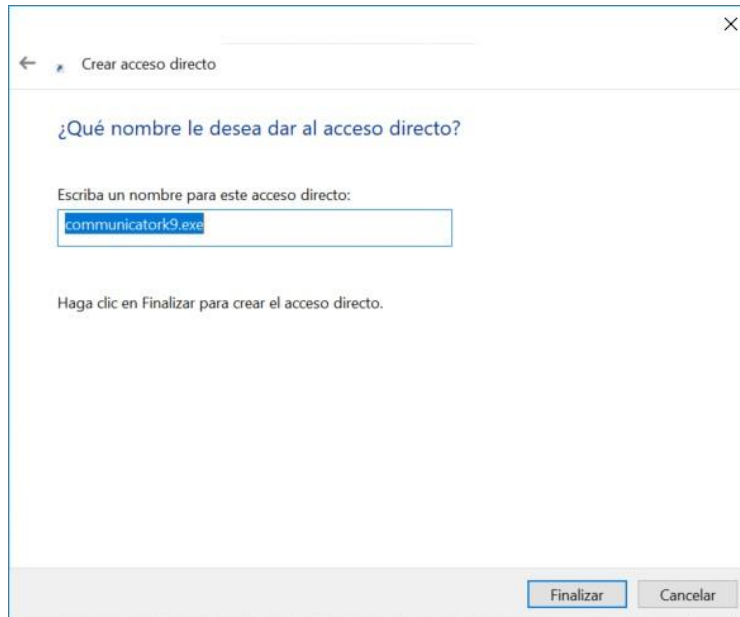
×

Crear acceso directo

¿Qué nombre le desea dar al acceso directo?

Escriba un nombre para este acceso directo:

communicatork9.exe

Haga clic en Finalizar para crear el acceso directo.

Finalizar Cancelar